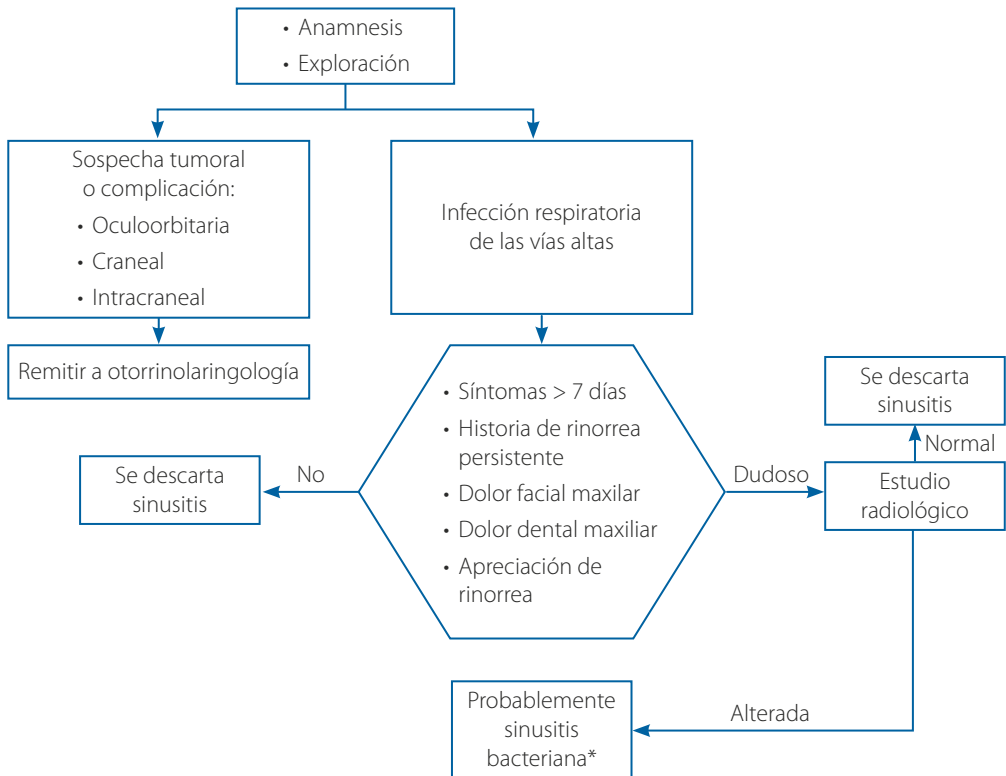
• Anamnesis
• Exploración

Sospecha tumoral o complicación:
• Oculoorbitaria
• Craneal
• Intracraneal

Remitir a otorrinolaringología

Infección respiratoria de las vías altas

• Síntomas > 7 días
• Historia de rinorrea persistente
• Dolor facial maxilar
• Dolor dental maxiliar
• Apreciación de rinorrea

No

Se descarta sinusitis

Dudoso

Estudio radiológico

Normal

Se descarta sinusitis

Alterada

Probablemente sinusitis bacteriana*